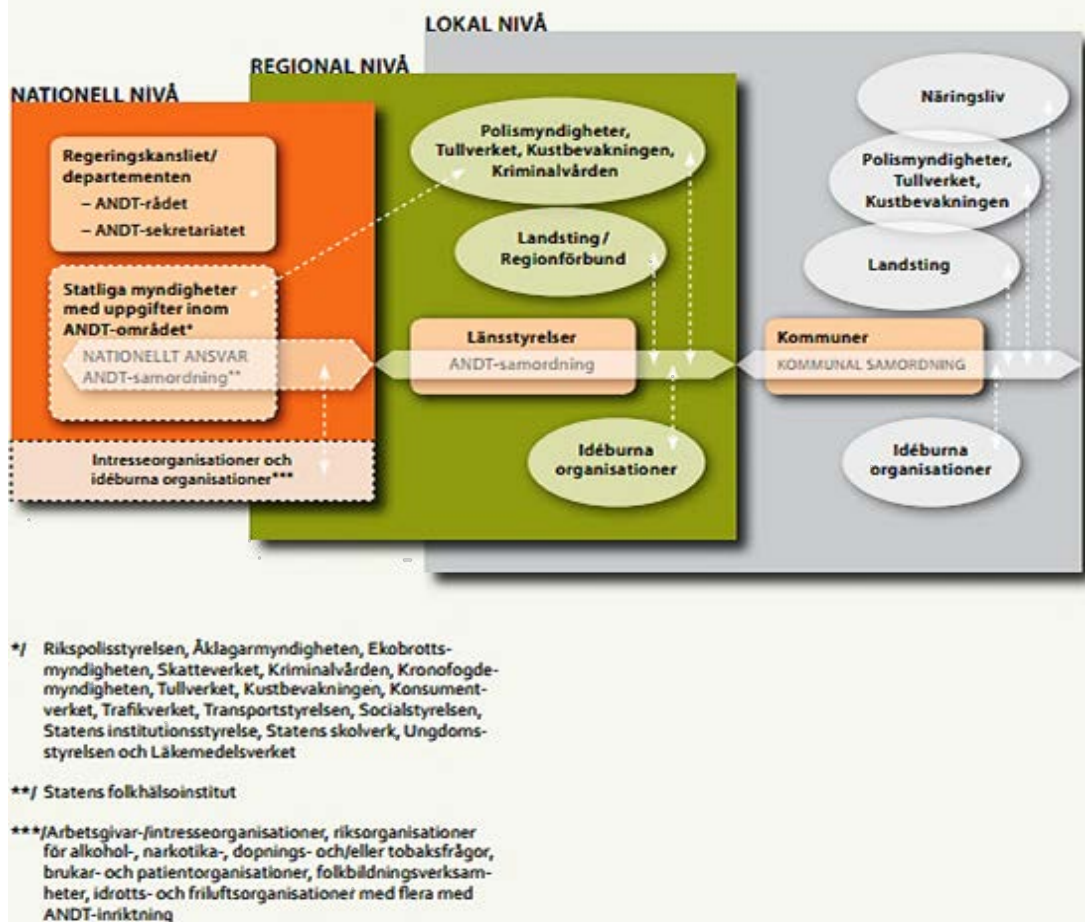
LOKAL NIVÅ

REGIONAL NIVÅ

NATIONELL NIVÅ

Regeringskansliet/ departementen
– ANDT-rådet
– ANDT-sekretariatet

Statliga myndigheter med uppgifter inom ANDT-området*

NATIONELLT ANSVAR
ANDT-samordning**

Intresseorganisationer och idéburna organisationer***

Polismyndigheter, Tullverket, Kustbevakningen, Kriminalvården

Landsting / Regionförbund

Länsstyrelser
ANDT-samordning

Idéburna organisationer

Näringsliv

Polismyndigheter, Tullverket, Kustbevakningen

Landsting

Kommuner
KOMMUNAL SAMORDNING

Idéburna organisationer

*/ Rikspolisstyrelsen, Åklagarmyndigheten, Ekobrottsmyndigheten, Skatteverket, Kriminalvården, Kronofogdemyndigheten, Tullverket, Kustbevakningen, Konsumentverket, Trafikverket, Transportstyrelsen, Socialstyrelsen, Statens institutionsstyrelse, Statens skolverk, Ungdomsstyrelsen och Läkemedelsverket

**/ Statens folkhälsoinstitut

***/Arbetsgivar-/intresseorganisationer, riksorganisationer för alkohol-, narkotika-, dopnings- och/eller tobaksfrågor, brukar- och patientorganisationer, folkbildningsverksamheter, idrotts- och friluftsorganisationer med flera med ANDT-inriktning